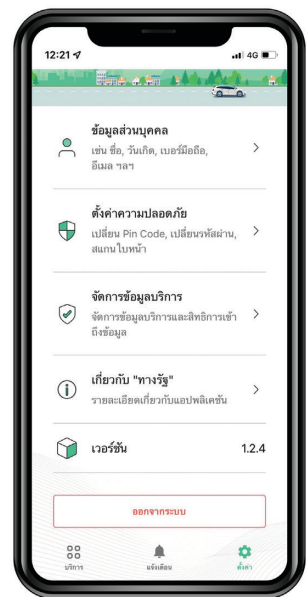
12:21

4G

ข้อมูลส่วนบุคคล
เช่น ชื่อ, วันเกิด, เบอร์มือถือ, อีเมล ฯลฯ

ตั้งค่าความปลอดภัย
เปลี่ยน Pin Code, เปลี่ยนรหัสผ่าน, สแกนใบหน้า

จัดการข้อมูลบริการ
จัดการข้อมูลบริการและสิทธิการเข้าถึงข้อมูล

เกี่ยวกับ "ทางรัฐ"
รายละเอียดเกี่ยวกับแอปพลิเคชัน

เวอร์ชัน 1.2.4

ออกจากระบบ

บริการ
แจ้งเตือน
ตั้งค่า